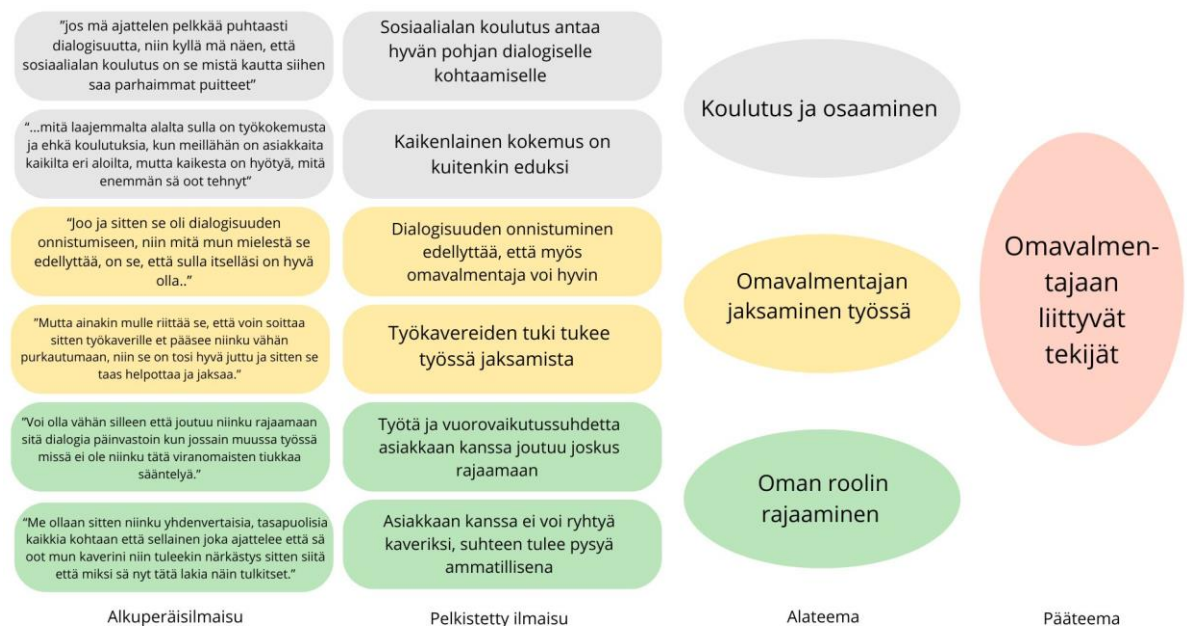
"jos mä ajattelen pelkkää puhtaasti dialogisuutta, niin kyllä mä näen, että sosiaalialan koulutus on se mistä kautta siihen saa parhaimmat puitteet"

Sosiaalialan koulutus antaa hyvän pohjan dialogiselle kohtaamiselle

"...mitä laajemmalta alalta sulla on työkokemusta ja ehkä koulutuksia, kun meillähän on asiakkaita kaikilta eri aloilta, mutta kaikesta on hyötyä, mitä enemmän sä oot tehnyt"

Kaikenlainen kokemus on kuitenkin eduksi

Koulutus ja osaaminen

"Joo ja sitten se oli dialogisuuden onnistumiseen, niin mitä mun mielestä se edellyttää, on se, että sulla itselläsi on hyvä olla.."

Dialogisuuden onnistuminen edellyttää, että myös omavalmentaja voi hyvin

"Mutta ainakin mulle riittää se, että voin soittaa sitten työkaverille et pääsee niinku vähän purkautumaan, niin se on tosi hyvä juttu ja sitten se taas helpottaa ja jaksaa."

Työkavereiden tuki tukee työssä jaksamista

Omavalmentajan jaksaminen työssä

Omavalmentajaan liittyvät tekijät

"Voi olla vähän silleen että joutuu niinku rajaamaan sitä dialogia päinvastoin kun jossain muussa työssä missä ei ole niinku tätä viranomaisten tiukkaa sääntelyä."

Työtä ja vuorovaikutussuhdetta asiakkaan kanssa joutuu joskus rajaamaan

"Me ollaan sitten niinku yhdenvertaisia, tasapuolisia kaikkia kohtaan että sellainen joka ajattelee että sä oot mun kaverini niin tuleekin närkästys sitten siitä että miksi sä nyt tätä lakia näin tulkitset."

Asiakkaan kanssa ei voi ryhtyä kaveriksi, suhteen tulee pysyä ammatillisena

Oman roolin rajaaminen

Alkuperäisilmaisu

Pelkistetty ilmaisu

Alateema

Pääteema